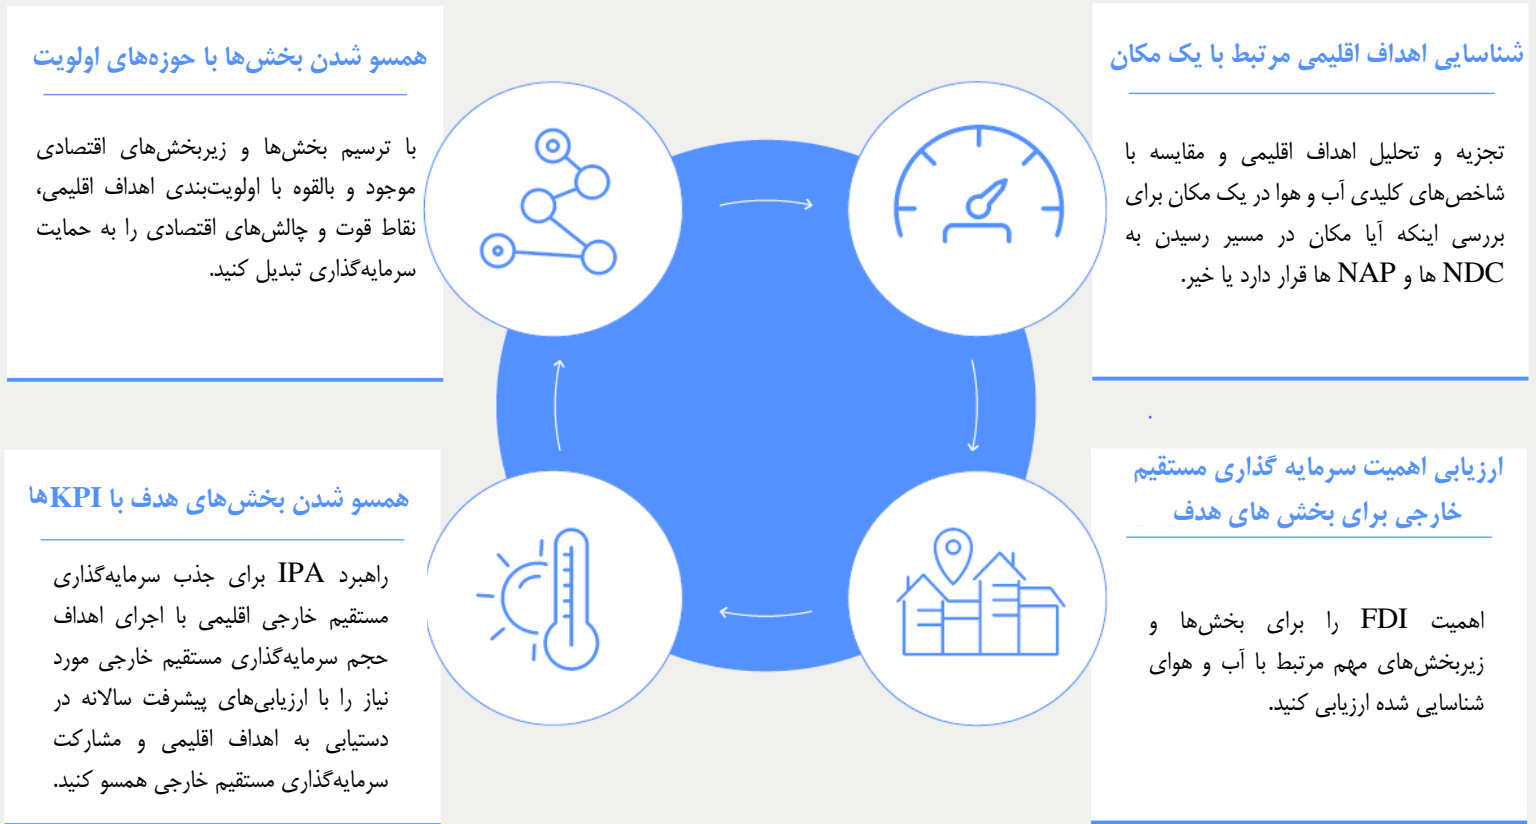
شناسایی اهداف اقلیمی مرتبط با یک مکان

تجزیه و تحلیل اهداف اقلیمی و مقایسه با شاخص‌های کلیدی آب و هوا در یک مکان برای بررسی اینکه آیا مکان در مسیر رسیدن به NDC ها و NAP ها قرار دارد یا خیر.

همسو شدن بخش‌ها با حوزه‌های اولویت

با ترسیم بخش‌ها و زیربخش‌های اقتصادی موجود و بالقوه با اولویت‌بندی اهداف اقلیمی، نقاط قوت و چالش‌های اقتصادی را به حمایت سرمایه‌گذاری تبدیل کنید.

ارزیابی اهمیت سرمایه گذاری مستقیم خارجی برای بخش های هدف

اهمیت FDI را برای بخش‌ها و زیربخش‌های مهم مرتبط با آب و هوای شناسایی شده ارزیابی کنید.

همسو شدن بخش‌های هدف با KPIها

راهبرد IPA برای جذب سرمایه‌گذاری مستقیم خارجی اقلیمی با اجرای اهداف حجم سرمایه‌گذاری مستقیم خارجی مورد نیاز را با ارزیابی‌های پیشرفت سالانه در دستیابی به اهداف اقلیمی و مشارکت سرمایه‌گذاری مستقیم خارجی همسو کنید.